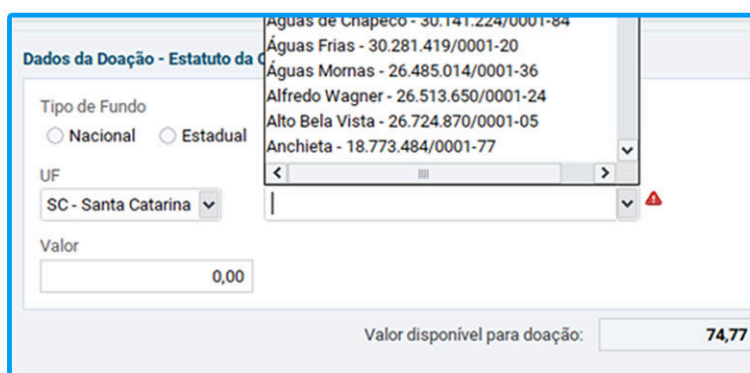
Águas de Chapecó - 30.141.224/0001-84
Águas Frias - 30.281.419/0001-20
Águas Mornas - 26.485.014/0001-36
Alfredo Wagner - 26.513.650/0001-24
Alto Bela Vista - 26.724.870/0001-05
Anchieta - 18.773.484/0001-77

Dados da Doação - Estatuto da C

Tipo de Fundo
Nacional
Estadual

UF
SC - Santa Catarina

Valor
0,00

Valor disponível para doação:
74,77